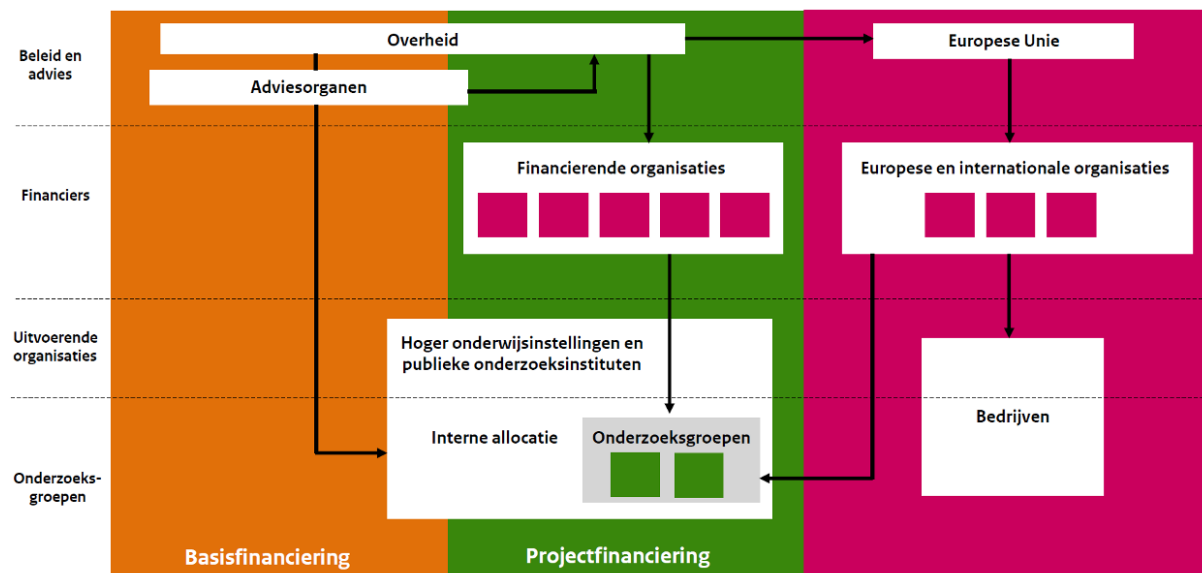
Beleid en advies

Overheid

Europese Unie

Adviesorganen

Financiers

Financierende organisaties

Europese en internationale organisaties

Uitvoerende organisaties

Hoger onderwijsinstellingen en publieke onderzoeksinstituten

Bedrijven

Onderzoeks-groepen

Interne allocatie

Onderzoeksgroepen

Basisfinanciering

Projectfinanciering